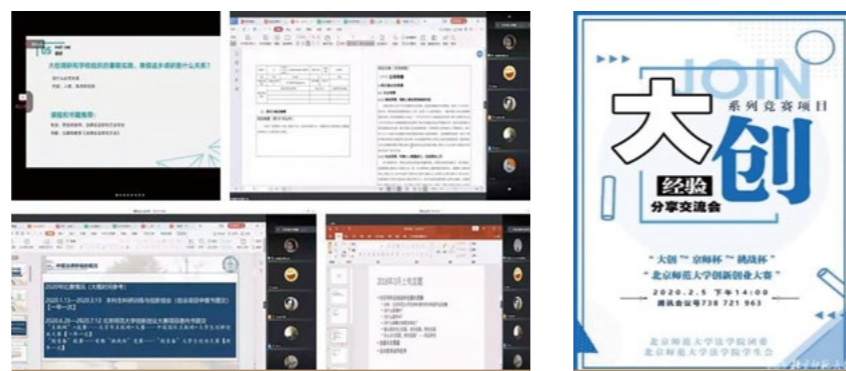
JOIN
大
系列竞赛项目
创
经验
分享交流会
"大创""京师杯""挑战杯"
"北京师范大学创新创业大赛"
2020.2.5 下午14:00
腾讯会议号738 721 963
北京师范大学法学院团委
北京师范大学法学院学生会

2020年比赛情况（大概时间参考）
2020.7.13—2020.7.19
2018年3月上传文章